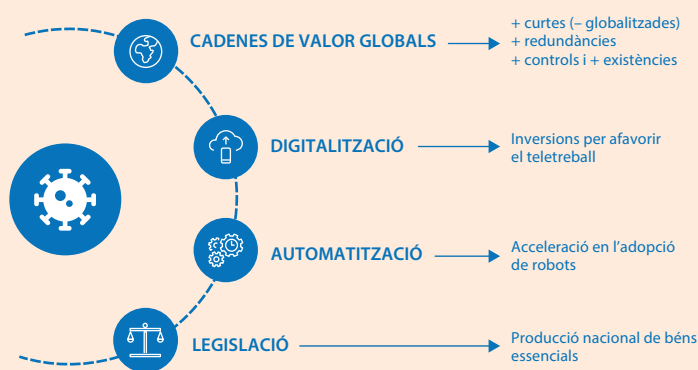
CADENES DE VALOR GLOBALS

+ curtes (– globalitzades)
+ redundàncies
+ controls i + existències

DIGITALITZACIÓ

Inversions per afavorir el teletreball

AUTOMATITZACIÓ

Acceleració en l'adopció de robots

LEGISLACIÓ

Producció nacional de béns essencials